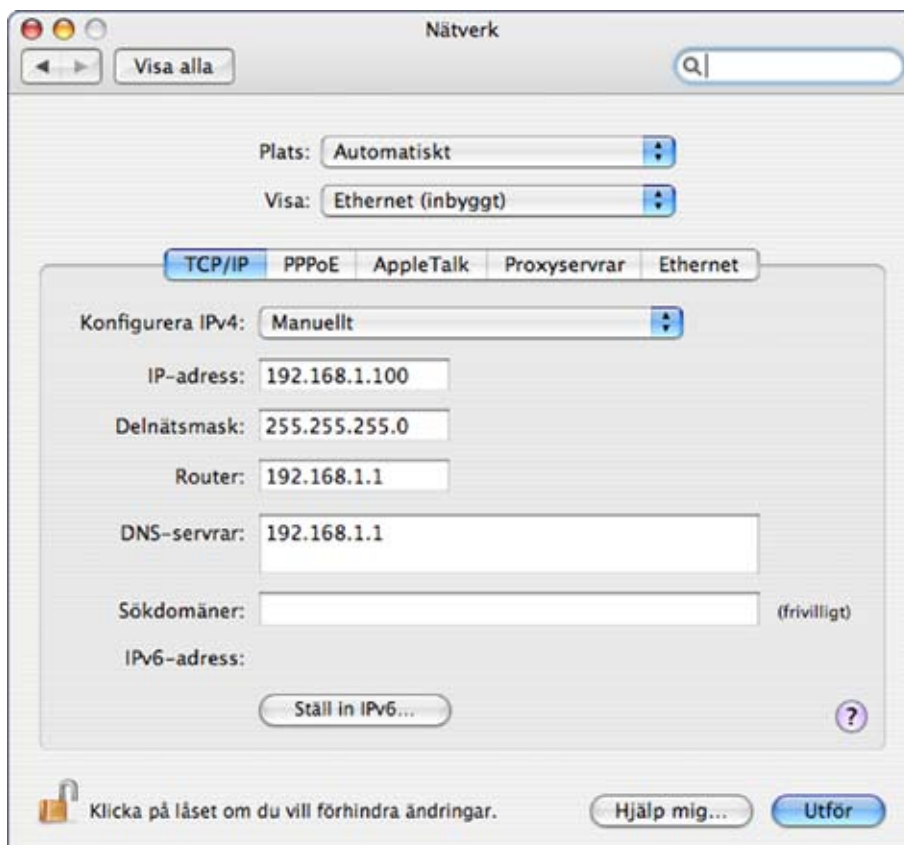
Nätverk

Visa alla

Plats: Automatiskt

Visa: Ethernet (inbyggt)

TCP/IP | PPPoE | AppleTalk | Proxyservrar | Ethernet

Konfigurera IPv4: Manuellt

IP-adress: 192.168.1.100

Delnätsmask: 255.255.255.0

Router: 192.168.1.1

DNS-servrar: 192.168.1.1

Sökdomäner: (frivilligt)

IPv6-adress:

Ställ in IPv6...

?

Klicka på låset om du vill förhindra ändringar.

Hjälp mig...

Utför